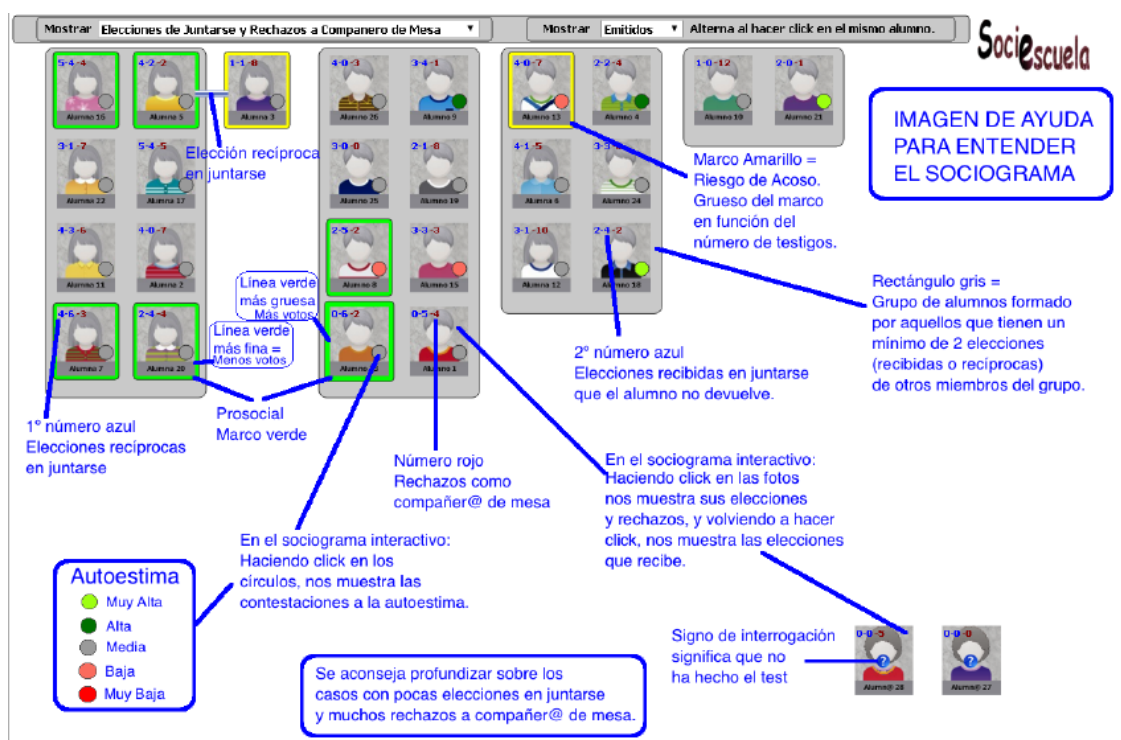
Mostrar Elecciones de Juntarse y Rechazos a Companero de Mesa ▼

Mostrar Emitidos ▼ Alterna al hacer click en el mismo alumno.

SociEscuela

5-4-4 Alumno 16
4-2-2 Alumno 5
1-1-8 Alumno 3
3-1-7 Alumno 22
5-4-5 Alumno 17
4-3-6 Alumno 11
4-0-7 Alumno 2
4-6-3 Alumno 7
2-4-4 Alumno 20

4-0-3 Alumno 26
3-4-1 Alumno 9
3-0-0 Alumno 25
2-1-8 Alumno 19
2-5-2 Alumno 8
3-3-3 Alumno 15
0-6-2 Alumno
0-5-4 Alumno 1

4-0-7 Alumno 13
2-2-4 Alumno 4
4-1-5 Alumno 6
3-3-0 Alumno 24
3-1-10 Alumno 12
2-4-2 Alumno 18

1-0-12 Alumno 10
2-0-1 Alumno 21

IMAGEN DE AYUDA PARA ENTENDER EL SOCIOGRAMA

Elección recíproca en juntarse

Marco Amarillo = Riesgo de Acoso. Grueso del marco en función del número de testigos.

Rectángulo gris = Grupo de alumnos formado por aquellos que tienen un mínimo de 2 elecciones (recibidas o recíprocas) de otros miembros del grupo.

Línea verde más gruesa = Más votos

Línea verde más fina = Menos votos

2º número azul Elecciones recibidas en juntarse que el alumno no devuelve.

1º número azul Elecciones recíprocas en juntarse

Prosocial Marco verde

Número rojo Rechazos como compañer@ de mesa

En el sociograma interactivo: Haciendo click en las fotos nos muestra sus elecciones y rechazos, y volviendo a hacer click, nos muestra las elecciones que recibe.

En el sociograma interactivo: Haciendo click en los círculos, nos muestra las contestaciones a la autoestima.

Autoestima
Muy Alta
Alta
Media
Baja
Muy Baja

Signo de interrogación significa que no ha hecho el test

0-0-5 Alumn@ 28
0-0-0 Alumn@ 27

Se aconseja profundizar sobre los casos con pocas elecciones en juntarse y muchos rechazos a compañer@ de mesa.